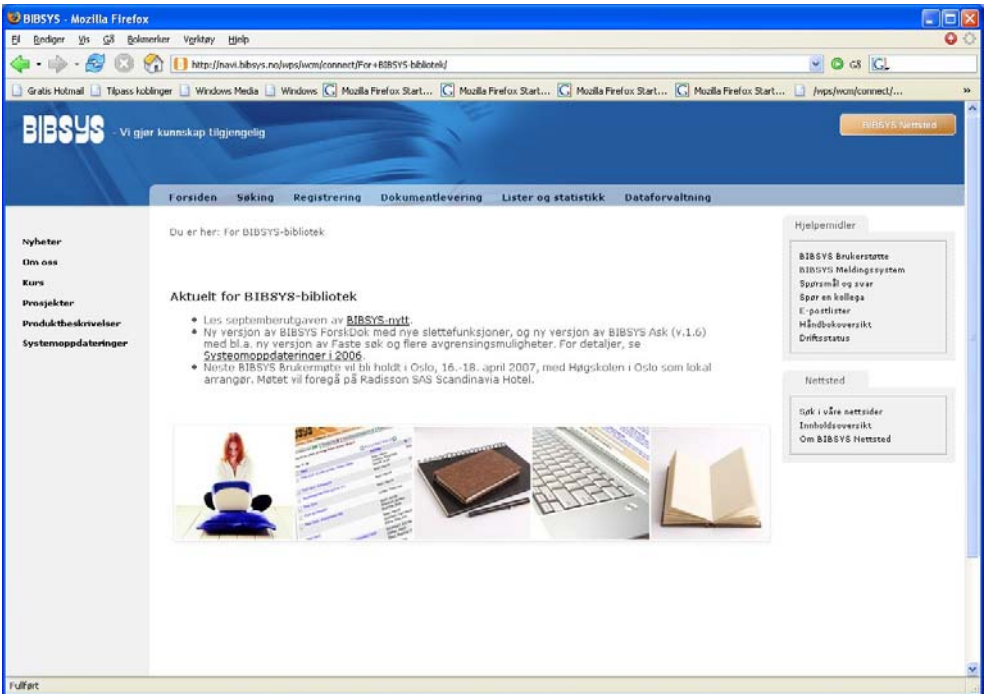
BIBSYS - Mozilla Firefox

Fil Rediger Vis Gå Bokmerker Verktøy Hjelp

http://navi.bibsys.no/wps/wcm/connect/For+BIBSYS-bibliotek/

Gå

Gratis Hotmail Tilpass koblinger Windows Media Windows Mozilla Firefox Start... Mozilla Firefox Start... Mozilla Firefox Start... Mozilla Firefox Start... /wps/wcm/connect/...

BIBSYS - Vi gjør kunnskap tilgjengelig

BIBSYS Nettsted

Forsiden Søking Registrering Dokumentlevering Lister og statistikk Dataforvaltning

Nyheter
Om oss
Kurs
Prosjekter
Produktbeskrivelser
Systemoppdateringer

Du er her: For BIBSYS-bibliotek

Aktuelt for BIBSYS-bibliotek

• Les septemberutgaven av BIBSYS-nytt.
• Ny versjon av BIBSYS ForskDok med nye slettefunksjoner, og ny versjon av BIBSYS Ask (v.1.6) med bl.a. ny versjon av Faste søk og flere avgrensingsmuligheter. For detaljer, se Systemoppdateringer i 2006.
• Neste BIBSYS Brukermøte vil bli holdt i Oslo, 16.-18. april 2007, med Høgskolen i Oslo som lokal arrangør. Møtet vil foregå på Radisson SAS Scandinavia Hotel.

Hjelpemidler

BIBSYS Brukerstøtte
BIBSYS Meldingssystem
Spørsmål og svar
Spør en kollega
E-postlister
Håndbokoversikt
Driftsstatus

Nettsted

Søk i våre nettsider
Innholdsoversikt
Om BIBSYS Nettsted

Fullført